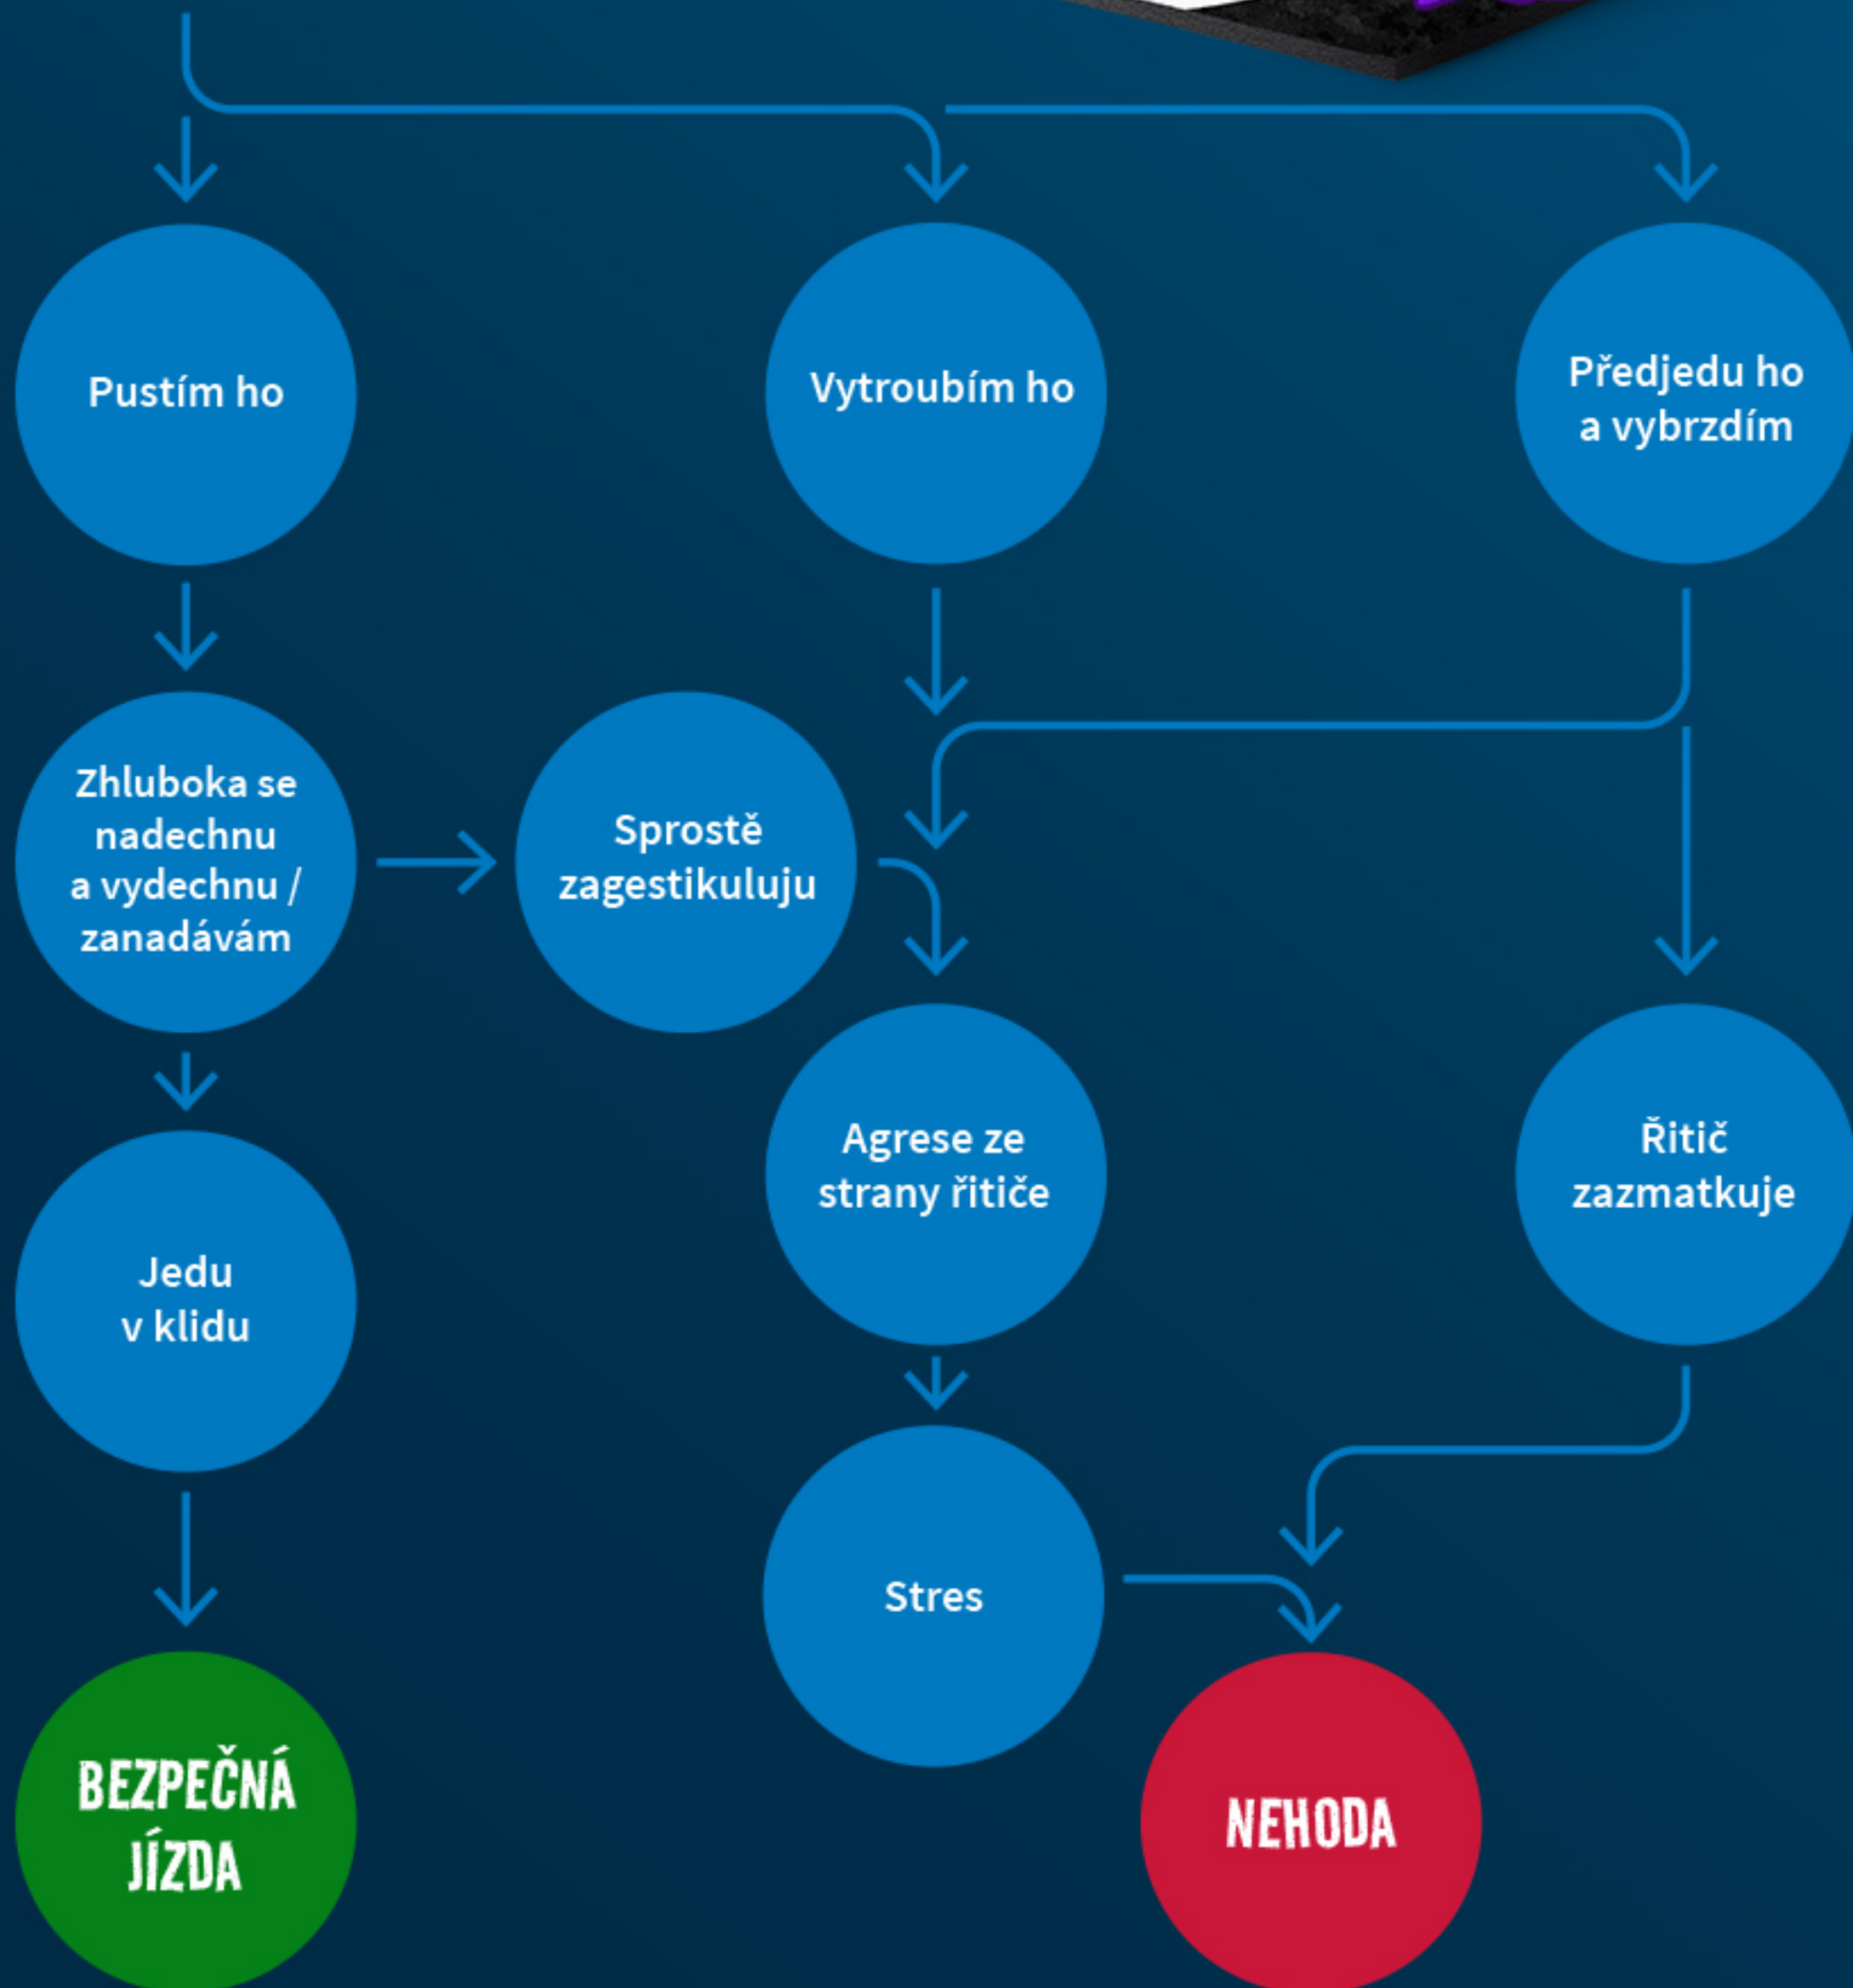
Pustím ho

Vytroubím ho

Předjedu ho a vybrzdím

Zhluboka se nadechnu a vydechnu / zanadávám

Sprostě zagestikuluju

Agrese ze strany řitiče

Řitič zazmatkuje

Jedu v klidu

Stres

BEZPEČNÁ JÍZDA

NEHODA